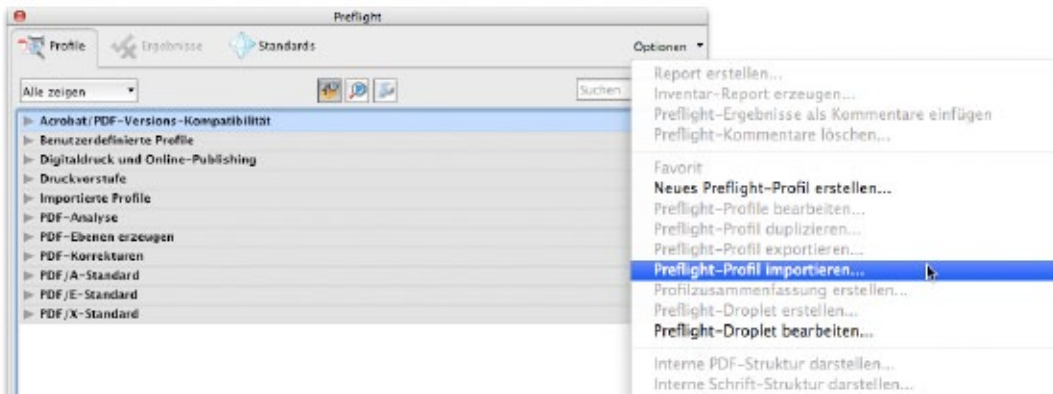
Preflight

Profile
Ergebnisse
Standards
Optionen

Alle zeigen
Suchen

Acrobat/PDF-Versions-Kompatibilität
Benutzerdefinierte Profile
Digitaldruck und Online-Publishing
Druckvorstufe
Importierte Profile
PDF-Analyse
PDF-Ebenen erzeugen
PDF-Korrekturen
PDF/A-Standard
PDF/E-Standard
PDF/X-Standard

Report erstellen...
Inventar-Report erzeugen...
Preflight-Ergebnisse als Kommentare einfügen
Preflight-Kommentare löschen...

Favorit
Neues Preflight-Profil erstellen...
Preflight-Profile bearbeiten...
Preflight-Profil duplizieren...
Preflight-Profil exportieren...
Preflight-Profil importieren...
Profilzusammenfassung erstellen...
Preflight-Droplet erstellen...
Preflight-Droplet bearbeiten...

Interne PDF-Struktur darstellen...
Interne Schrift-Struktur darstellen...